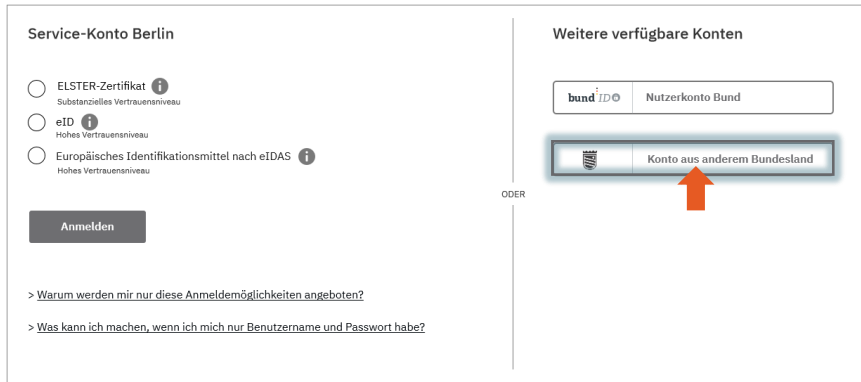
Service-Konto Berlin

ELSTER-Zertifikat
Substanzielles Vertrauensniveau

eID
Hohes Vertrauensniveau

Europäisches Identifikationsmittel nach eIDAS
Hohes Vertrauensniveau

Anmelden

> Warum werden mir nur diese Anmeldemöglichkeiten angeboten?

> Was kann ich machen, wenn ich mich nur Benutzername und Passwort habe?

ODER

Weitere verfügbare Konten

bund ID Nutzerkonto Bund

Konto aus anderem Bundesland